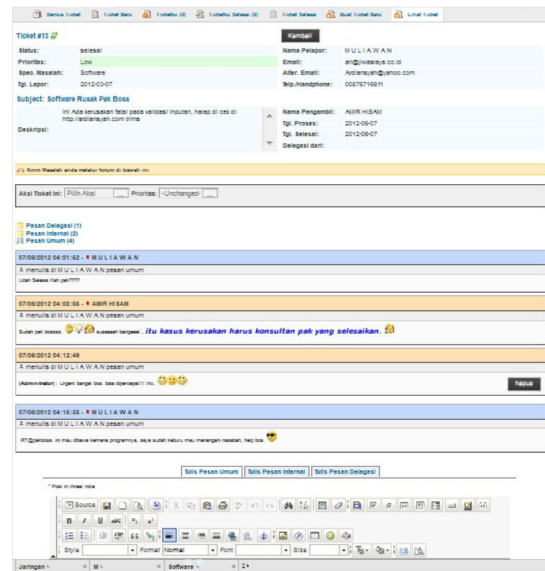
Semua Ticket | Ticket Baru | Ticketku (0) | Ticketku Selesai (0) | Ticket Selesai | Buat Ticket Baru | Lihat Ticket

Ticket #13

Kembali

Status: selesai
Prioritas: Low
Spec. Masalah: Software
Tgl. Lapor: 2012-03-07

Nama Pelapor: M U L I A W A N
Email: ari@jiwasraya.co.id
Alter. Email: Ardiansjah@yahoo.com
Telp./Handphone: 00876716811

Subject: Software Rusak Pak Boss

Deskripsi: ini Ada kerusakan fatal pada validasi inputan, harap di cek di http://ardiansjah.com trims

Nama Pengambil: AMIR HISAM
Tgl. Proses: 2012-06-07
Tgl. Selesai: 2012-06-07
Delegasi dari:

Kirim Masalah anda melalui forum di bawah ini

Aksi Ticket ini: Pilih Aksi  Prioritas: -Unchanged-

Pesan Delegasi (1)
Pesan Internal (2)
Pesan Umum (4)

07/06/2012 04:01:52 - M U L I A W A N
menulis di M U L I A W A N pesan umum
Udah Selese Kah pak????

07/06/2012 04:08:06 - AMIR HISAM
menulis di M U L I A W A N pesan umum
Sudah pak bossss... suuuuuh bangeeet... itu kasus kerusakan harus konsultan pak yang selesaikan.

07/06/2012 04:12:49
menulis di M U L I A W A N pesan umum
(Administrator) : Urgent banget boa, bos diperceplt!!! itu.

hapus

07/06/2012 04:16:35 - M U L I A W A N
menulis di M U L I A W A N pesan umum
RT @pakboss: ini mau dibawa kemana programnya, saya sudah katuru mau menangani masalah, help bos.

Tulis Pesan Umum | Tulis Pesan Internal | Tulis Pesan Delegasi

* Post in thread note

Source
B I U ABC
Style  Format Normal  Font  Size

Jaringan | | Software | 2